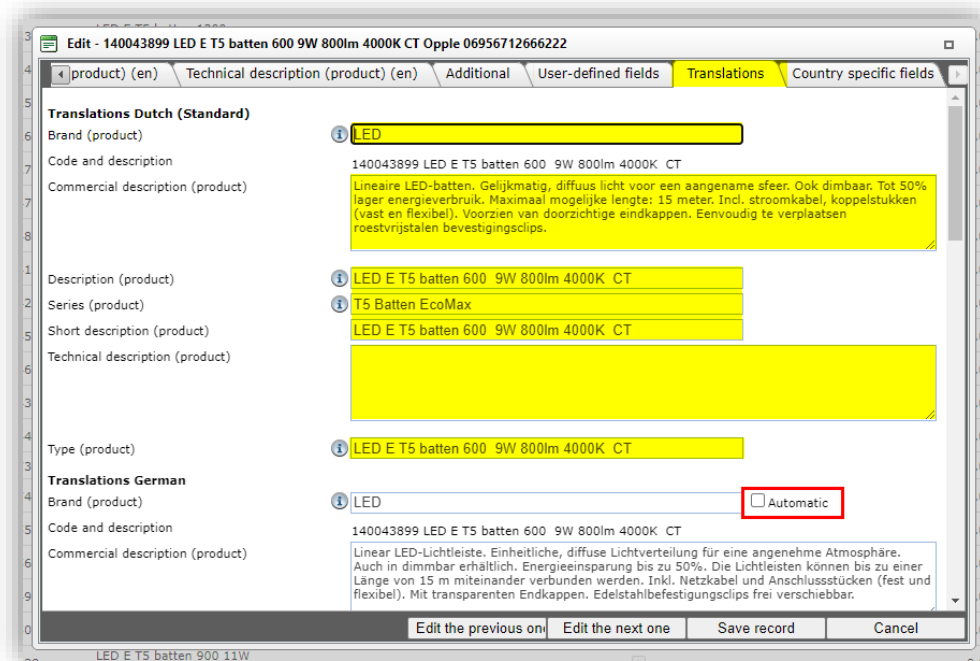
Edit - 140043899 LED E T5 batten 600 9W 800lm 4000K CT Opple 06956712666222

product) (en) | Technical description (product) (en) | Additional | User-defined fields | Translations | Country specific fields

Translations Dutch (Standard)

Brand (product) LED

Code and description 140043899 LED E T5 batten 600 9W 800lm 4000K CT

Commercial description (product) Lineaire LED-batten. Gelijkmatig, diffuus licht voor een aangename sfeer. Ook dimbaar. Tot 50% lager energieverbruik. Maximaal mogelijke lengte: 15 meter. Incl. stroomkabel, koppelstukken (vast en flexibel). Voorzien van doorzichtige eindkappen. Eenvoudig te verplaatsen roestvrijstalen bevestigingsclips.

Description (product) LED E T5 batten 600 9W 800lm 4000K CT

Series (product) T5 Batten EcoMax

Short description (product) LED E T5 batten 600 9W 800lm 4000K CT

Technical description (product)

Type (product) LED E T5 batten 600 9W 800lm 4000K CT

Translations German

Brand (product) LED Automatic

Code and description 140043899 LED E T5 batten 600 9W 800lm 4000K CT

Commercial description (product) Linear LED-Lichtleiste. Einheitliche, diffuse Lichtverteilung für eine angenehme Atmosphäre. Auch in dimmbar erhältlich. Energieeinsparung bis zu 50%. Die Lichtleisten können bis zu einer Länge von 15 m miteinander verbunden werden. Inkl. Netzkabel und Anschlussstücken (fest und flexibel). Mit transparenten Endkappen. Edelstahlbefestigungsclips frei verschiebbar.

Edit the previous one | Edit the next one | Save record | Cancel

LED E T5 batten 900 11W